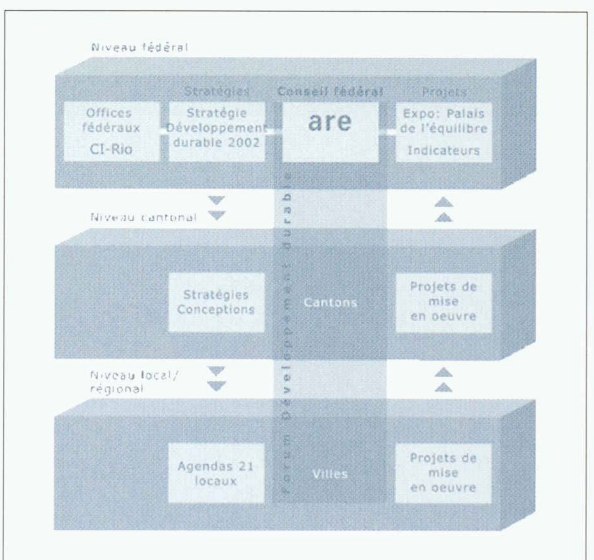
Niveau fédéral

Stratégies

Conseil fédéral

Projets

Offices fédéraux

CI-Rio

Stratégie Développement durable 2002

are

Expo: Palais de l'équilibre

Indicateurs

Niveau cantonal

Forum Développement durable

Stratégies Conceptions

Cantons

Projets de mise en oeuvre

Niveau local/ régional

Agendas 21 locaux

Villes

Projets de mise en oeuvre